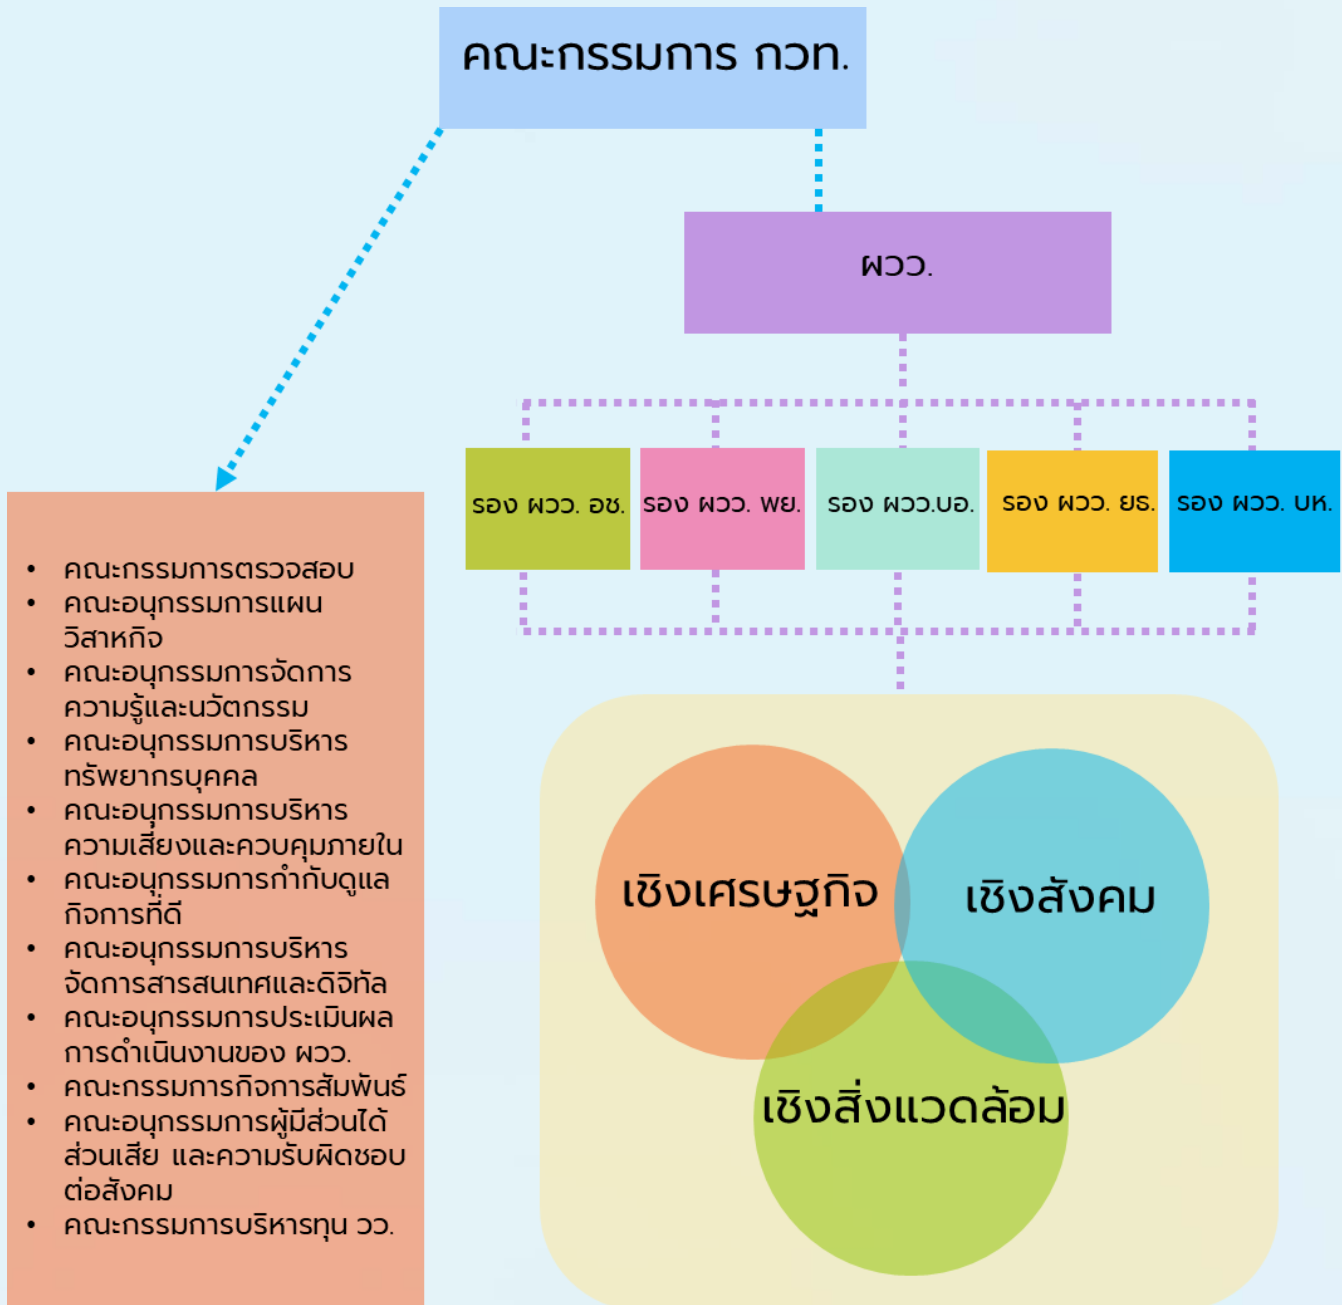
คณะกรรมการ กวท.

ผวว.

รอง ผวว. อช.

รอง ผวว. พย.

รอง ผวว.บอ.

รอง ผวว. ยธ.

รอง ผวว. บห.

- คณะกรรมการตรวจสอบ
- คณะอนุกรรมการแผนวิสาหกิจ
- คณะอนุกรรมการจัดการความรู้และนวัตกรรม
- คณะอนุกรรมการบริหารทรัพยากรบุคคล
- คณะอนุกรรมการบริหารความเสี่ยงและควบคุมภายใน
- คณะอนุกรรมการกำกับดูแลกิจการที่ดี
- คณะอนุกรรมการบริหารจัดการสารสนเทศและดิจิทัล
- คณะอนุกรรมการประเมินผลการดำเนินงานของ ผวว.
- คณะกรรมการกิจการสัมพันธ์
- คณะอนุกรรมการผู้มีส่วนได้ส่วนเสีย และความรับผิดชอบต่อสังคม
- คณะกรรมการบริหารทุน วว.

เชิงเศรษฐกิจ

เชิงสังคม

เชิงสิ่งแวดล้อม